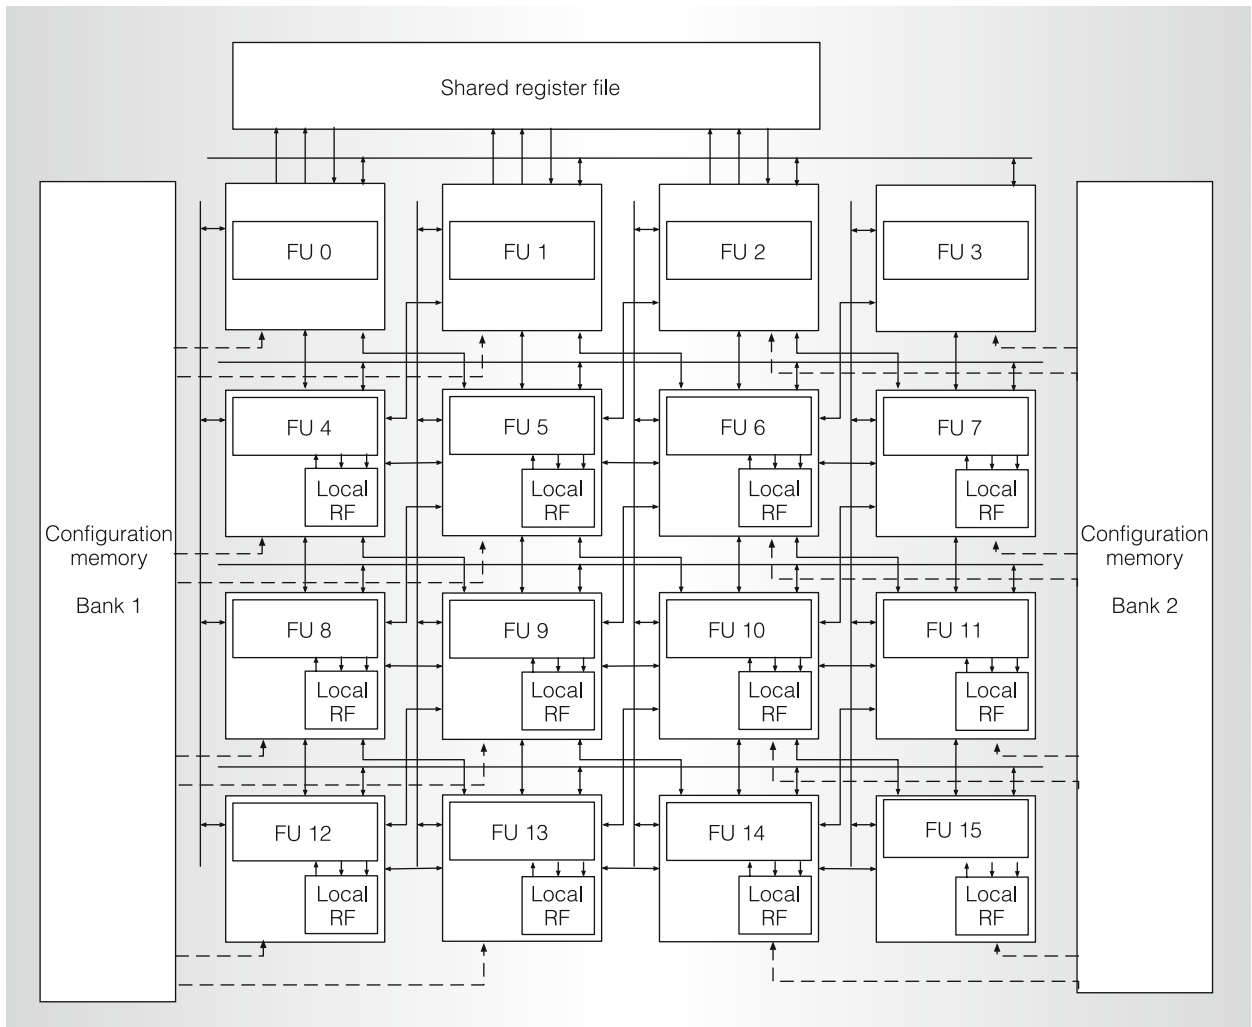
Shared register file

Configuration memory

Bank 1

FU 0

FU 1

FU 2

FU 3

FU 4

Local RF

FU 5

Local RF

FU 6

Local RF

FU 7

Local RF

FU 8

Local RF

FU 9

Local RF

FU 10

Local RF

FU 11

Local RF

FU 12

Local RF

FU 13

Local RF

FU 14

Local RF

FU 15

Local RF

Configuration memory

Bank 2